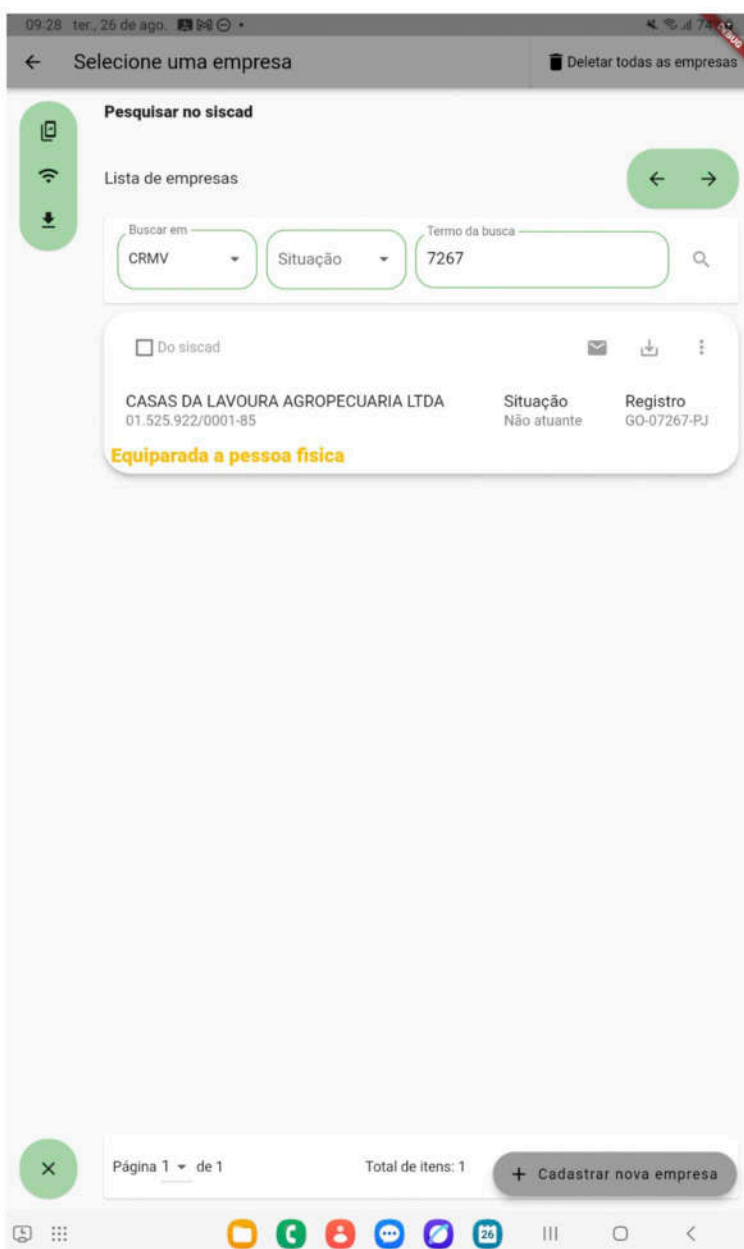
09:28 ter., 26 de ago.

Selecione uma empresa

Deletar todas as empresas

Pesquisar no siscad

Lista de empresas

Buscar em
CRMV

Situação

Termo da busca
7267

Do siscad

CASAS DA LAVOURA AGROPECUARIA LTDA
01.525.922/0001-85

Situação
Não atuante

Registro
GO-07267-PJ

Equiparada a pessoa fisica

Página 1 de 1

Total de itens: 1

+ Cadastrar nova empresa

26